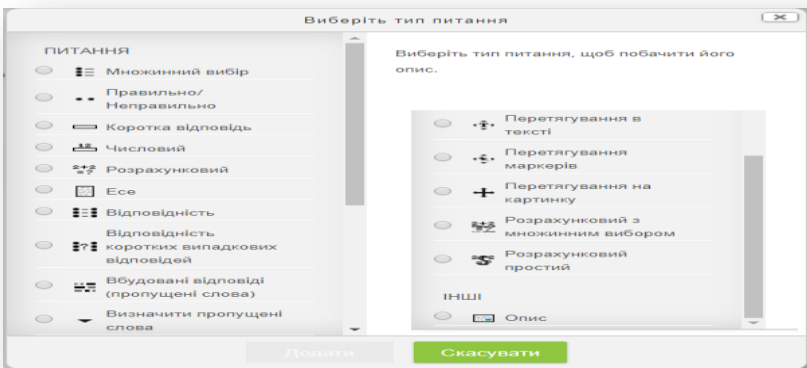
Виберіть тип питання

ПИТАННЯ

Множинний вибір

Правильно/ Неправильно

Коротка відповідь

Числовий

Розрахунковий

Есе

Відповідність

Відповідність коротких випадкових відповідей

Вбудовані відповіді (пропущені слова)

Визначити пропущені слова

Виберіть тип питання, щоб побачити його опис.

Перетягування в тексті

Перетягування маркерів

Перетягування на картинку

Розрахунковий з множинним вибором

Розрахунковий простий

ІНШІ

Опис

Додати

Скасувати